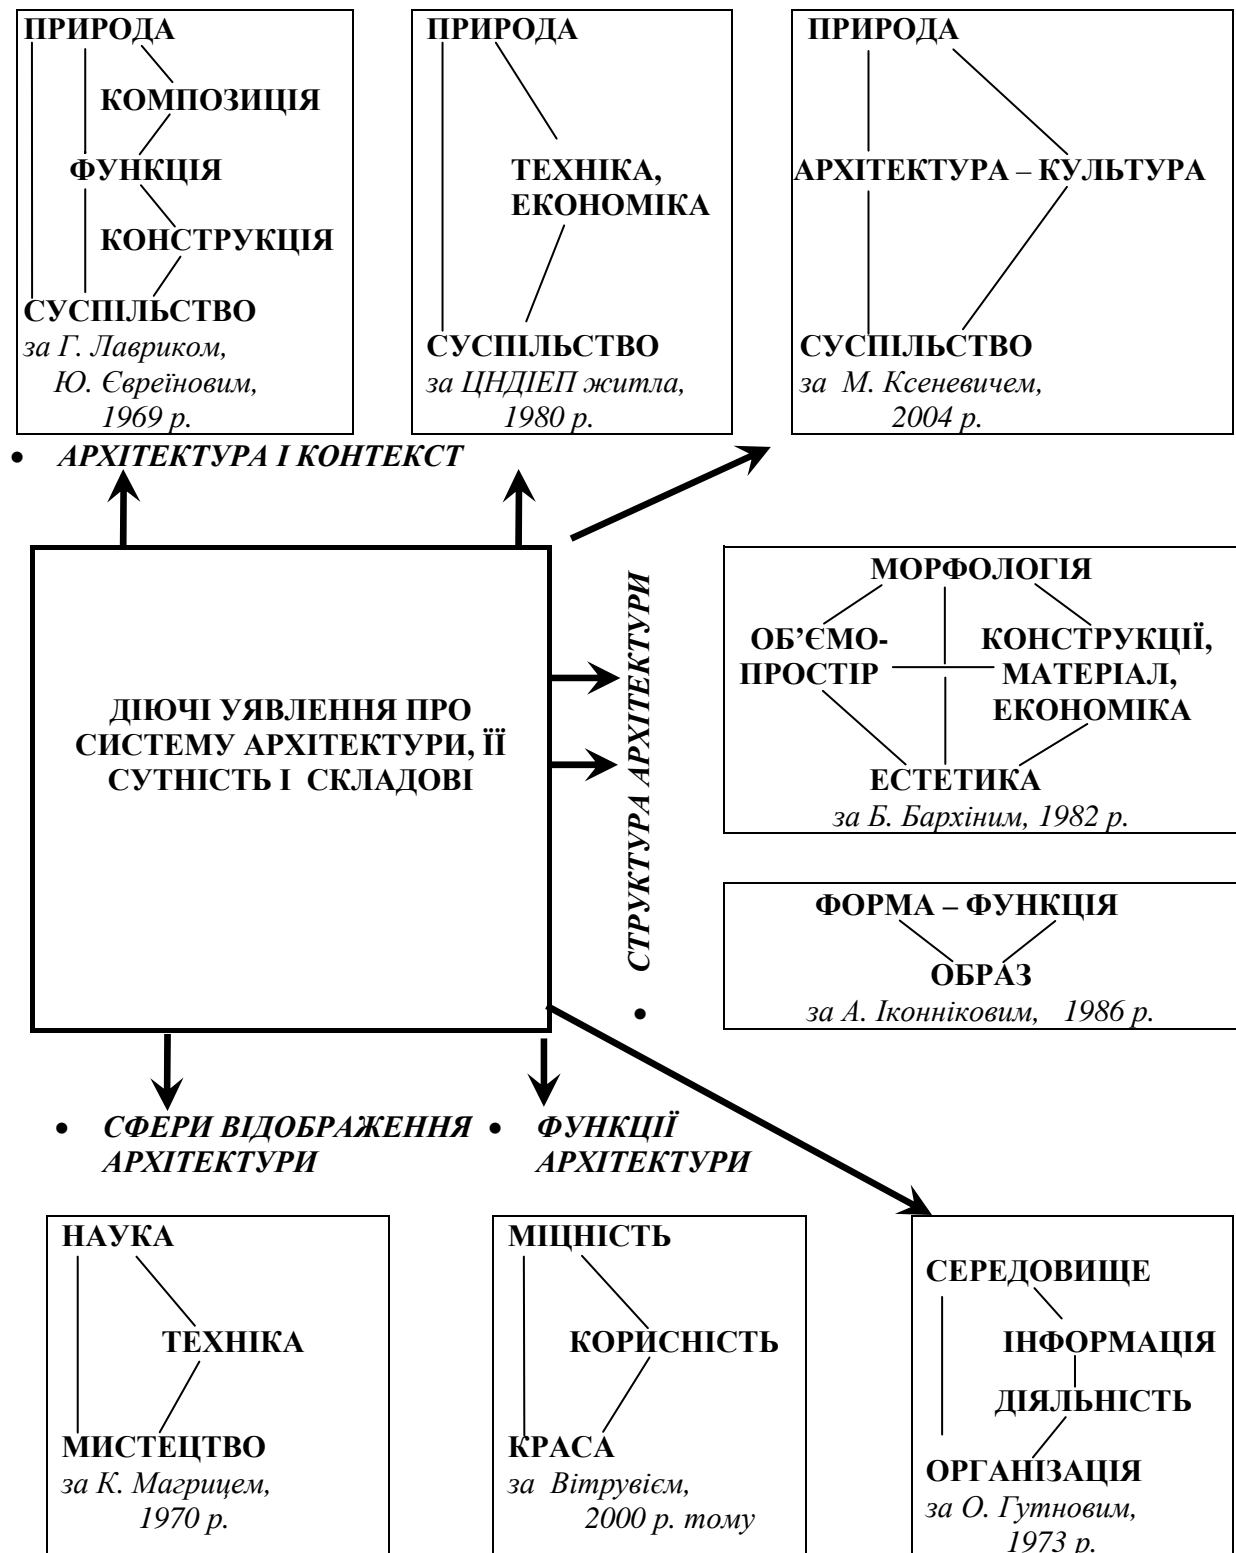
ПРИРОДА
КОМПОЗИЦІЯ
ФУНКЦІЯ
КОНСТРУКЦІЯ
СУСПІЛЬСТВО
за Г. Лавриком, Ю. Євреїновим, 1969 р.

ПРИРОДА
ТЕХНІКА, ЕКОНОМІКА
СУСПІЛЬСТВО
за ЦНДІЕП житла, 1980 р.

ПРИРОДА
АРХІТЕКТУРА – КУЛЬТУРА
СУСПІЛЬСТВО
за М. Ксеневичем, 2004 р.

• АРХІТЕКТУРА І КОНТЕКСТ

ДІЮЧІ УЯВЛЕННЯ ПРО СИСТЕМУ АРХІТЕКТУРИ, ЇЇ СУТНІСТЬ І СКЛАДОВІ

СТРУКТУРА АРХІТЕКТУРИ

МОРФОЛОГІЯ
ОБ'ЄМО-ПРОСТІР
КОНСТРУКЦІЇ, МАТЕРІАЛ, ЕКОНОМІКА
ЕСТЕТИКА
за Б. Бархіним, 1982 р.

ФОРМА – ФУНКЦІЯ
ОБРАЗ
за А. Іконніковим, 1986 р.

• СФЕРИ ВІДОБРАЖЕННЯ АРХІТЕКТУРИ
• ФУНКЦІЇ АРХІТЕКТУРИ

НАУКА
ТЕХНІКА
МИСТЕЦТВО
за К. Магрицем, 1970 р.

МІЦНІСТЬ
КОРИСНІСТЬ
КРАСА
за Вітрувієм, 2000 р. тому

СЕРЕДОВИЩЕ
ІНФОРМАЦІЯ
ДІЯЛЬНІСТЬ
ОРГАНІЗАЦІЯ
за О. Гутновим, 1973 р.